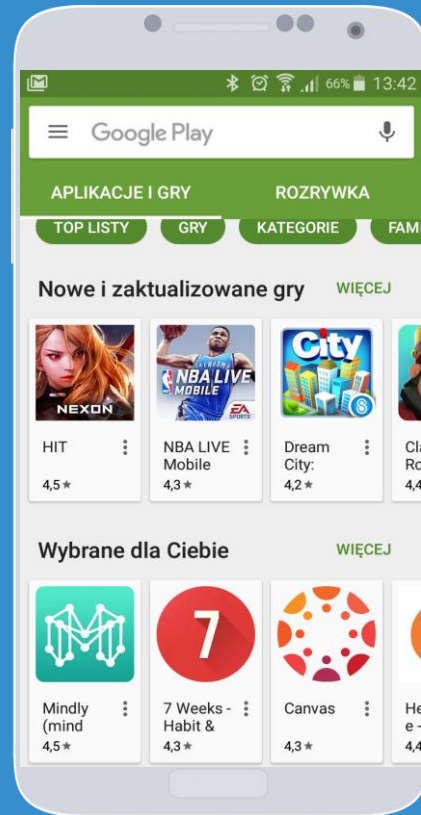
66% 13:42

Google Play

APLIKACJE I GRY
ROZRYWKA

TOP LISTY
GRY
KATEGORIE
FAM

Nowe i zaktualizowane gry
WIĘCEJ

NEXON
HIT
4,5 ★

NBA LIVE MOBILE
EA SPORTS
NBA LIVE Mobile
4,3 ★

City
Dream City:
4,2 ★

Cl
Ro
4,4

Wybrane dla Ciebie
WIĘCEJ

Mindly (mind
4,5 ★

7
7 Weeks - Habit &
4,3 ★

Canvas
4,3 ★

He
e -
4,4